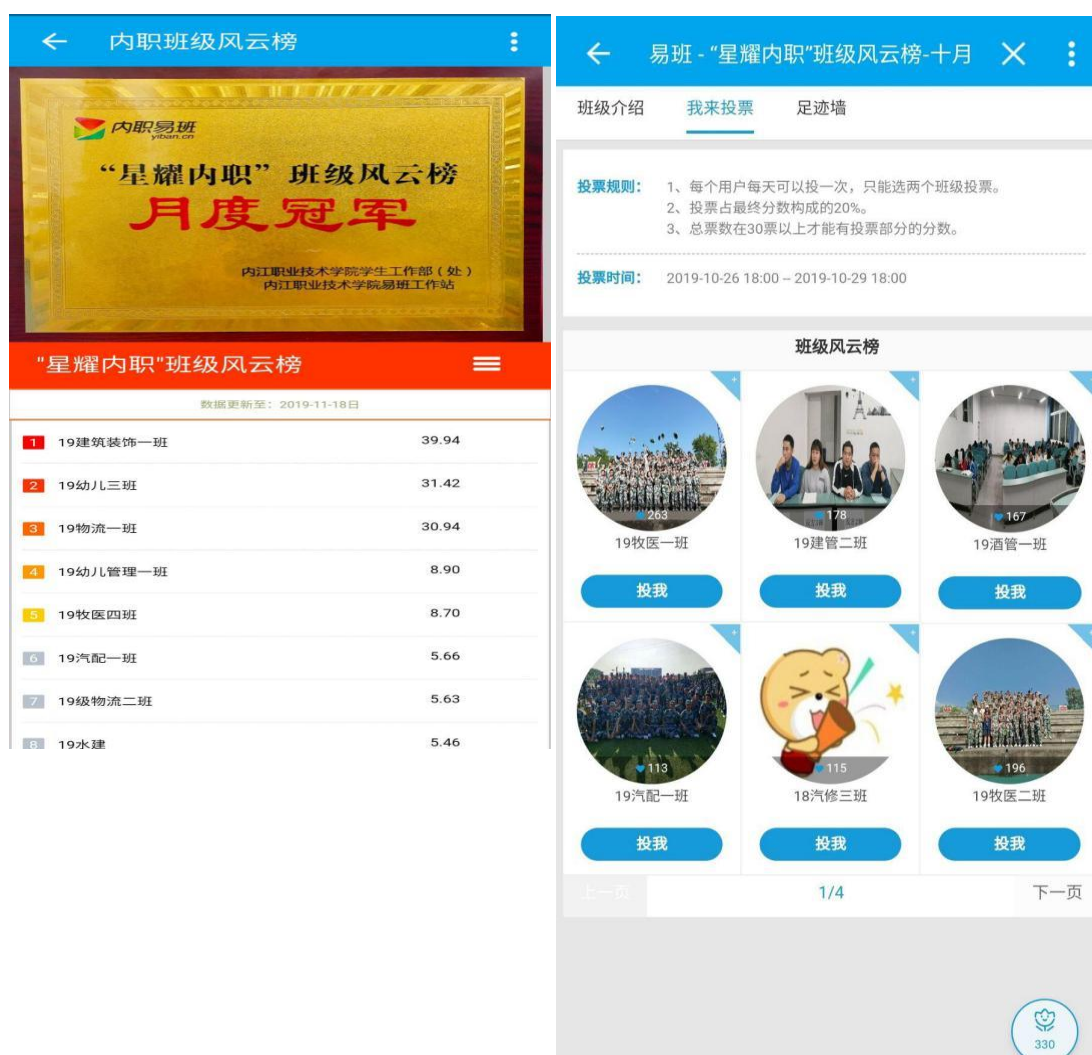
内职班级风云榜

内职易班
yiban.cn

“星耀内职” 班级风云榜
月度冠军

内江职业技术学院学生工作部（处）
内江职业技术学院易班工作站

"星耀内职"班级风云榜

数据更新至：2019-11-18日

| 1 | 19建筑装饰一班 | 39.94 |
|---|---|---|
| 2 | 19幼儿三班 | 31.42 |
| 3 | 19物流一班 | 30.94 |
| 4 | 19幼儿管理一班 | 8.90 |
| 5 | 19牧医四班 | 8.70 |
| 6 | 19汽配一班 | 5.66 |
| 7 | 19级物流二班 | 5.63 |
| 8 | 19水建 | 5.46 |

易班 - "星耀内职"班级风云榜-十月

班级介绍 我来投票 足迹墙

投票规则： 1、每个用户每天可以投一次，只能选两个班级投票。
2、投票占最终分数构成的20%。
3、总票数在30票以上才能有投票部分的分数。

投票时间： 2019-10-26 18:00 ~ 2019-10-29 18:00

班级风云榜

263
19牧医一班
投我

178
19建管二班
投我

167
19酒管一班
投我

113
19汽配一班
投我

115
18汽修三班
投我

196
19牧医二班
投我

上一页 1/4 下一页

330